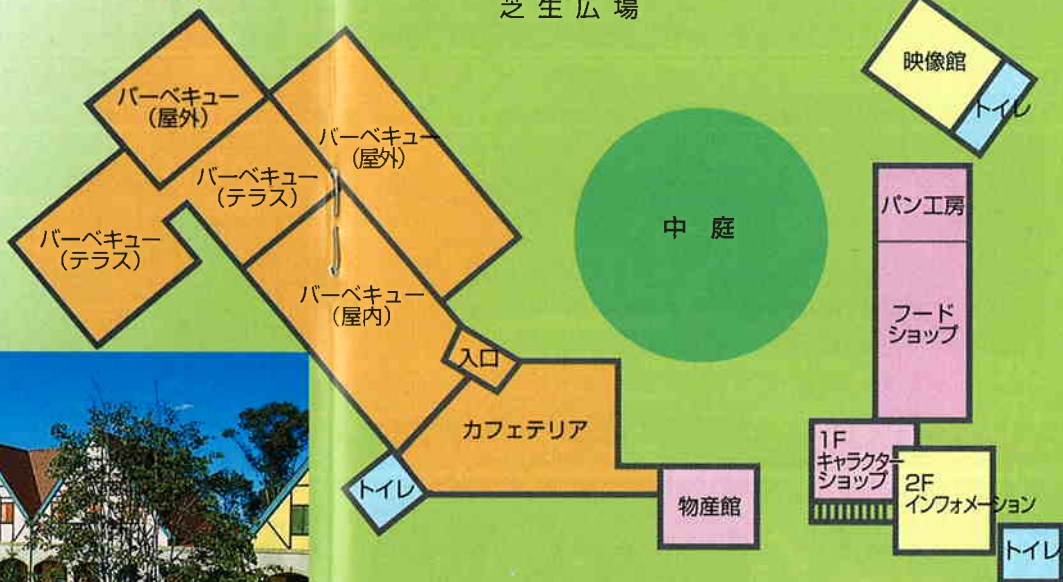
芝生広場

バーベキュー
(屋外)

バーベキュー
(屋外)

バーベキュー
(テラス)

バーベキュー
(テラス)

バーベキュー
(屋内)

入口

カフェテリア

トイレ

物産館

中 庭

映像館

トイレ

パン工房

フード
ショップ

1F
キャラクター
ショップ

2F
インフォメーション

トイレ